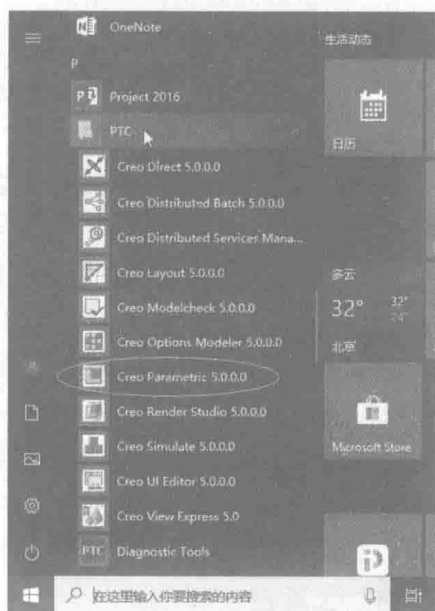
OneNote
P
Project 2016
PTC
Creo Direct 5.0.0.0
Creo Distributed Batch 5.0.0.0
Creo Distributed Services Mana...
Creo Layout 5.0.0.0
Creo Modelcheck 5.0.0.0
Creo Options Modeler 5.0.0.0
Creo Parametric 5.0.0.0
Creo Render Studio 5.0.0.0
Creo Simulate 5.0.0.0
Creo UI Editor 5.0.0.0
Creo View Express 5.0
PTC Diagnostic Tools

生活动态
日历
多云
32°
32°
24°
北京
Microsoft Store

在这里输入你要搜索的内容